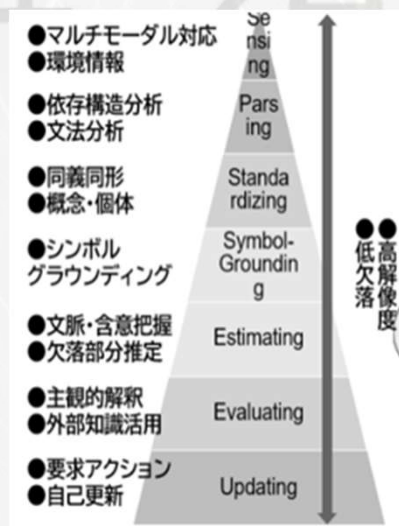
●マルチモーダル対応
●環境情報

Se nsi ng

●依存構造分析
●文法分析

Pars ing

●同義同形
●概念・個体

Standa rdizing

●シンボル グラウンディング

Symbol-Groundin g

●文脈・含意把握
●欠落部分推定

Estimating

●主観的解釈
●外部知識活用

Evaluating

●要求アクション
●自己更新

Updating

●高解像度
●低欠落